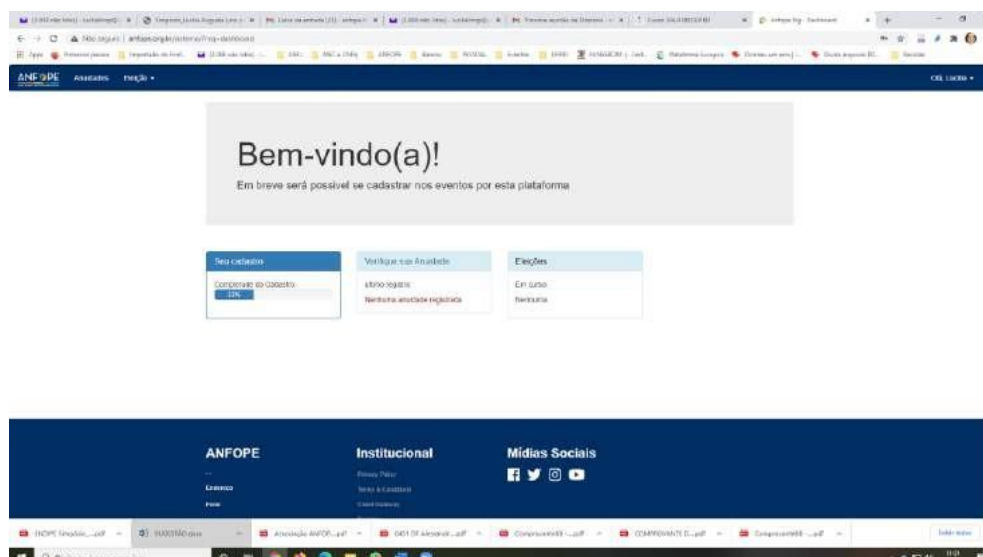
ANFOPE Anuidades Eleição

Bem-vindo(a)!

Em breve será possível se cadastrar nos eventos por esta plataforma

Seu cadastro
Completude do Cadastro
33%

Verifique sua Anuidade
último registro
Nenhuma anuidade registrada

Eleições
Em curso
Nenhuma

ANFOPE
Endereço
Fone

Institucional
Privacy Policy
Termo & Condições

Mídias Sociais